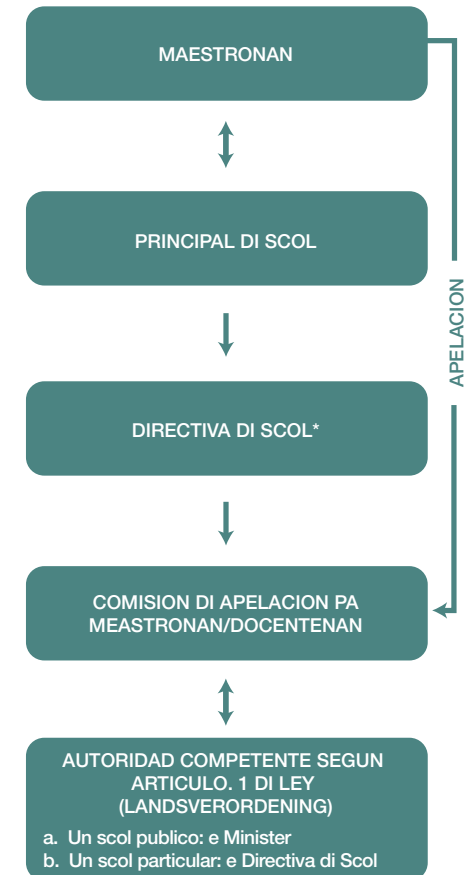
MAESTRONAN

PRINCIPAL DI SCOL

DIRECTIVA DI SCOL*

COMISION DI APELACION PA MEASTRONAN/DOCENTENAN

AUTORIDAD COMPETENTE SEGUN ARTICULO. 1 DI LEY (LANDSVERORDENING)

a. Un scol publico: e Minister
b. Un scol particular: e Directiva di Scol

APELACION